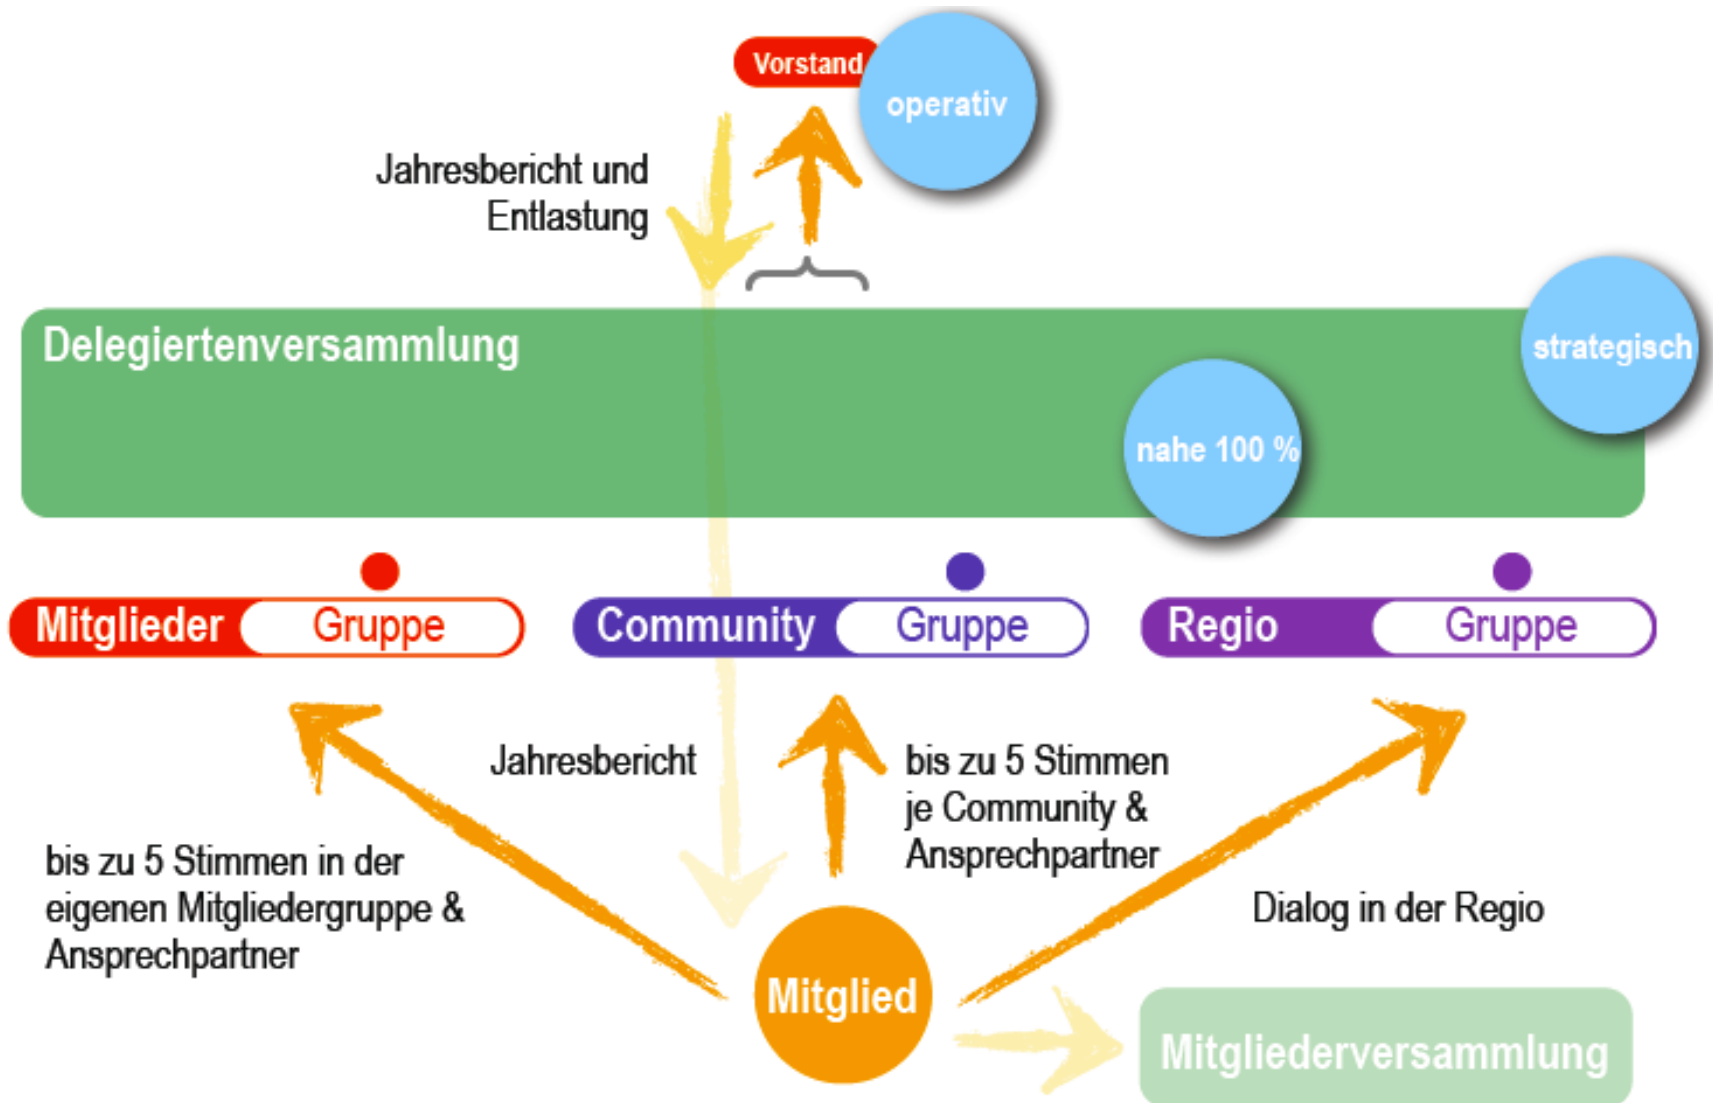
Vorstand

operativ

Jahresbericht und Entlastung

Delegiertenversammlung

strategisch

nahe 100 %

Mitglieder Gruppe

Community Gruppe

Regio Gruppe

Jahresbericht

bis zu 5 Stimmen je Community & Ansprechpartner

bis zu 5 Stimmen in der eigenen Mitgliedergruppe & Ansprechpartner

Dialog in der Regio

Mitglied

Mitgliederversammlung